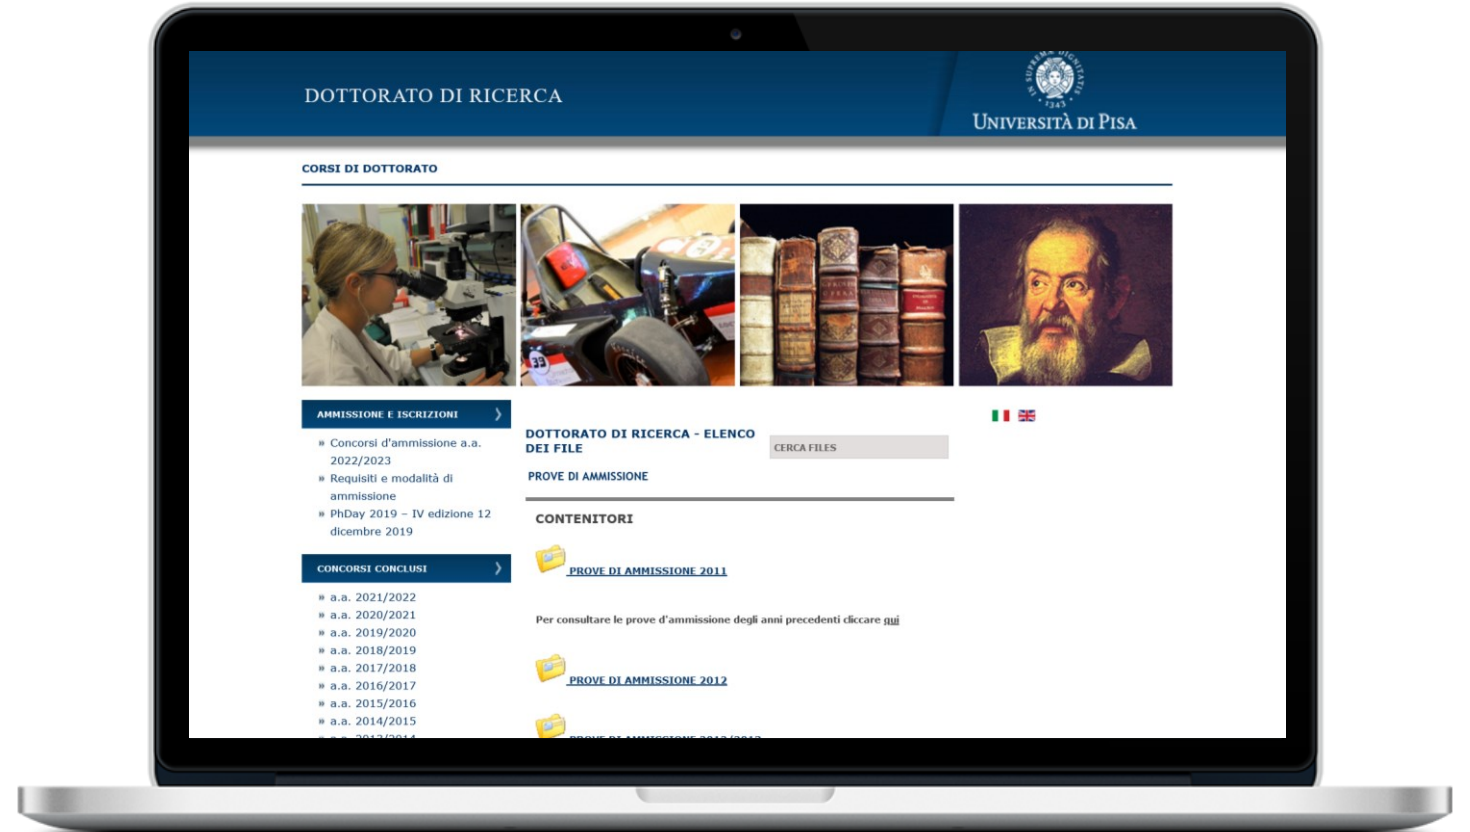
DOTTORATO DI RICERCA

IN SUPREMAE DIGNITATIS 1343

UNIVERSITÀ DI PISA

CORSI DI DOTTORATO

AMMISSIONE E ISCRIZIONI

» Concorsi d'ammissione a.a. 2022/2023
» Requisiti e modalità di ammissione
» PhDay 2019 – IV edizione 12 dicembre 2019

CONCORSI CONCLUSI

» a.a. 2021/2022
» a.a. 2020/2021
» a.a. 2019/2020
» a.a. 2018/2019
» a.a. 2017/2018
» a.a. 2016/2017
» a.a. 2015/2016
» a.a. 2014/2015
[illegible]

DOTTORATO DI RICERCA - ELENCO DEI FILE

CERCA FILES

PROVE DI AMMISSIONE

CONTENITORI

PROVE DI AMMISSIONE 2011

Per consultare le prove d'ammissione degli anni precedenti cliccare qui

PROVE DI AMMISSIONE 2012

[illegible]